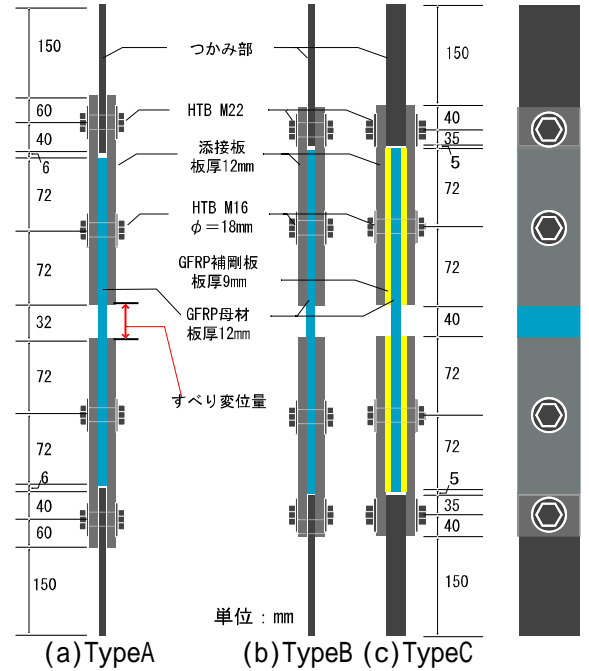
150
60
40
6
72
72
32
72
72
6
40
60
150

つかみ部
HTB M22
添接板
板厚12mm
HTB M16
$\phi=18$mm
GFRP補剛板
板厚9mm
GFRP母材
板厚12mm
すべり変位量

150
40
35
5
72
72
40
72
72
5
35
40
150

単位：mm

(a)TypeA (b)TypeB (c)TypeC